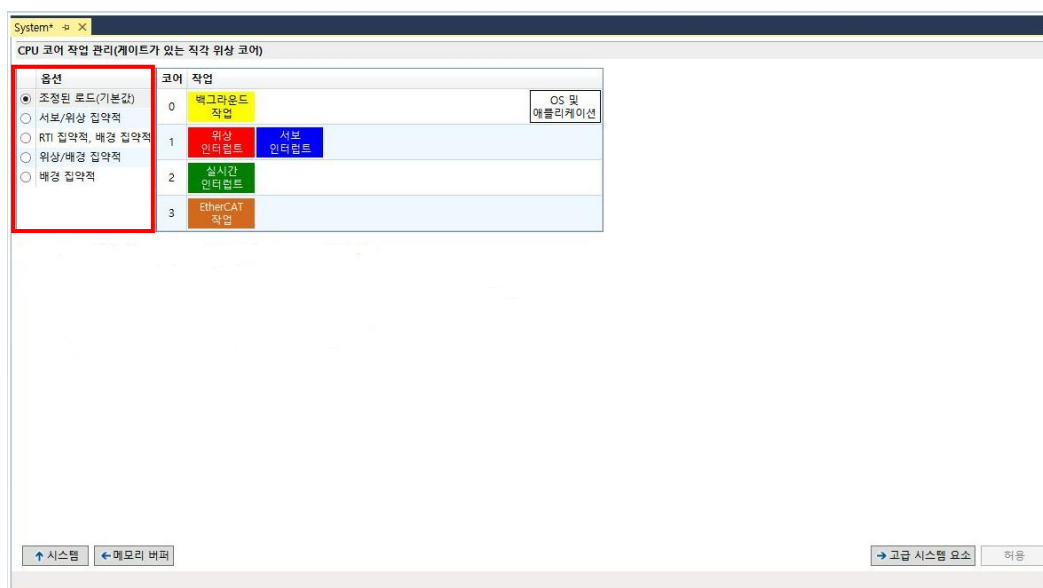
System* ⊕ ✕

CPU 코어 작업 관리(게이트가 있는 직각 위상 코어)

옵션
조정된 로드(기본값)
서보/위상 집약적
RTI 집약적, 배경 집약적
위상/배경 집약적
배경 집약적

| 코어 | 작업 |
|---|---|
| 0 | 백그라운드 작업 · OS 및 애플리케이션 |
| 1 | 위상 인터럽트 · 서보 인터럽트 |
| 2 | 실시간 인터럽트 |
| 3 | EtherCAT 작업 |

↑ 시스템
← 메모리 버퍼
→ 고급 시스템 요소
허용